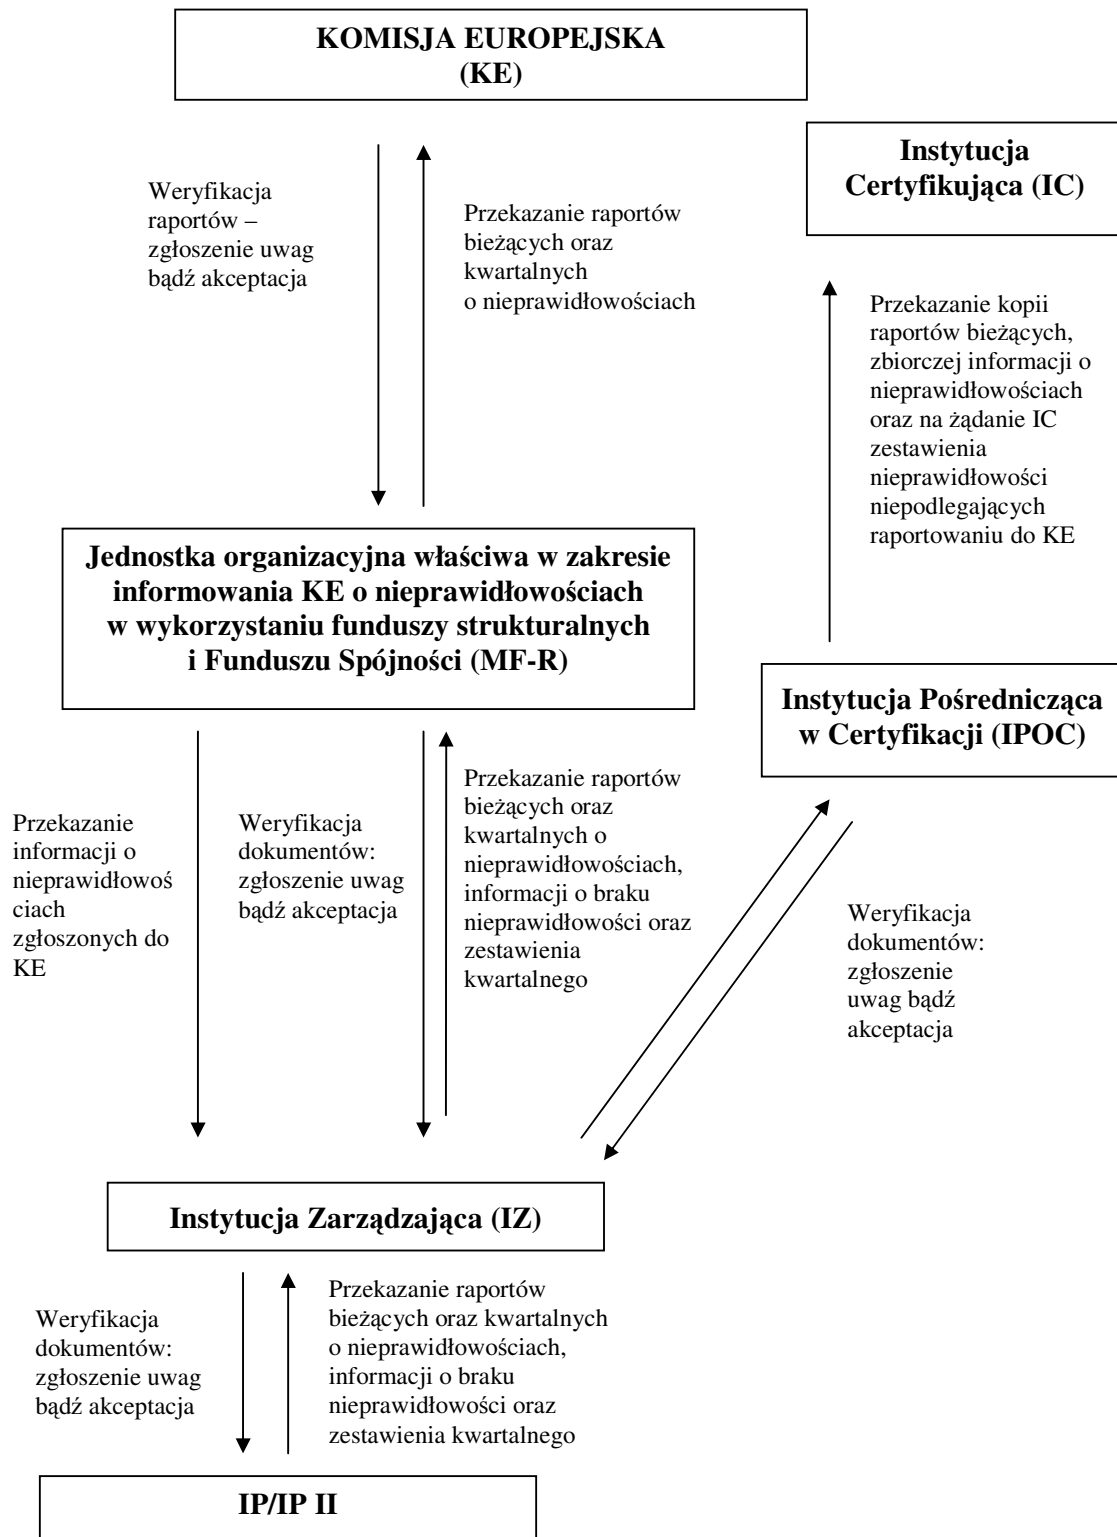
KOMISJA EUROPEJSKA (KE)

Instytucja Certyfikująca (IC)

Weryfikacja raportów – zgłoszenie uwag bądź akceptacja

Przekazanie raportów bieżących oraz kwartalnych o nieprawidłowościach

Przekazanie kopii raportów bieżących, zbiorczej informacji o nieprawidłowościach oraz na żądanie IC zestawienia nieprawidłowości niepodlegających raportowaniu do KE

Jednostka organizacyjna właściwa w zakresie informowania KE o nieprawidłowościach w wykorzystaniu funduszy strukturalnych i Funduszu Spójności (MF-R)

Instytucja Pośrednicząca w Certyfikacji (IPOC)

Przekazanie informacji o nieprawidłowościach zgłoszonych do KE

Weryfikacja dokumentów: zgłoszenie uwag bądź akceptacja

Przekazanie raportów bieżących oraz kwartalnych o nieprawidłowościach, informacji o braku nieprawidłowości oraz zestawienia kwartalnego

Weryfikacja dokumentów: zgłoszenie uwag bądź akceptacja

Instytucja Zarządzająca (IZ)

Weryfikacja dokumentów: zgłoszenie uwag bądź akceptacja

Przekazanie raportów bieżących oraz kwartalnych o nieprawidłowościach, informacji o braku nieprawidłowości oraz zestawienia kwartalnego

IP/IP II